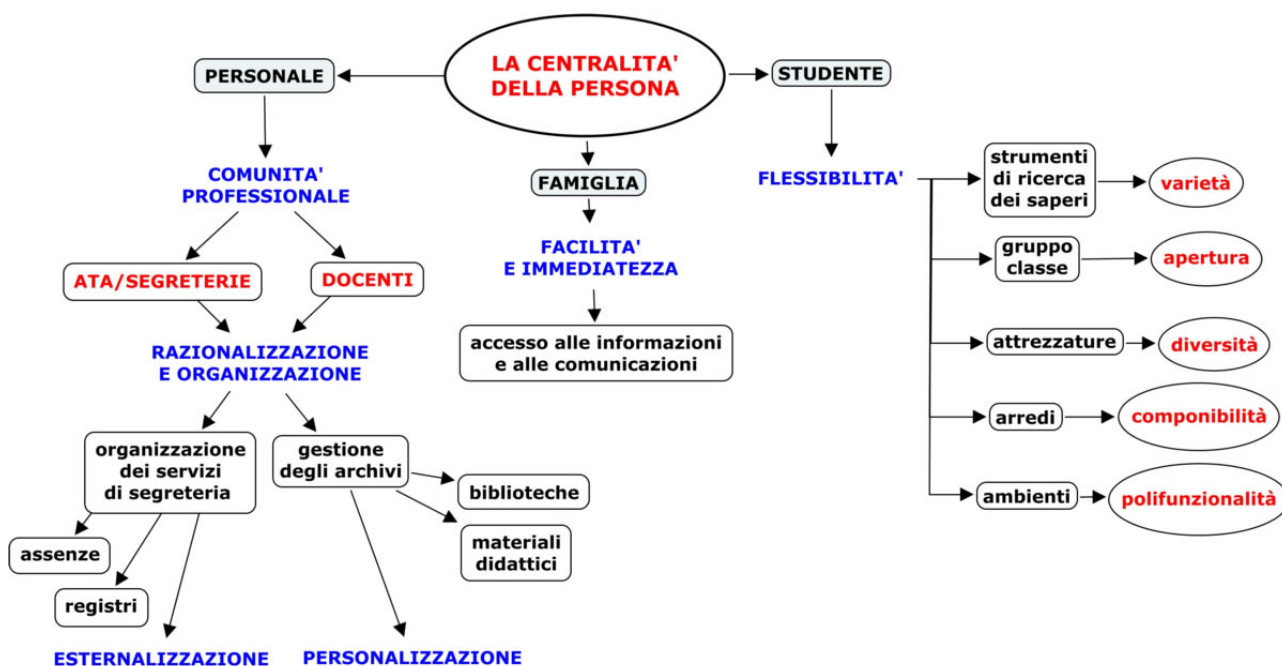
LA CENTRALITA' DELLA PERSONA

PERSONALE

COMUNITA' PROFESSIONALE

ATA/SEGRETERIE

DOCENTI

RAZIONALIZZAZIONE E ORGANIZZAZIONE

organizzazione dei servizi di segreteria

assenze

registri

ESTERNALIZZAZIONE

gestione degli archivi

biblioteche

materiali didattici

PERSONALIZZAZIONE

FAMIGLIA

FACILITA' E IMMEDIATEZZA

accesso alle informazioni e alle comunicazioni

STUDENTE

FLESSIBILITA'

strumenti di ricerca dei saperi

varietà

gruppo classe

apertura

attrezzature

diversità

arredi

componibilità

ambienti

polifunzionalità